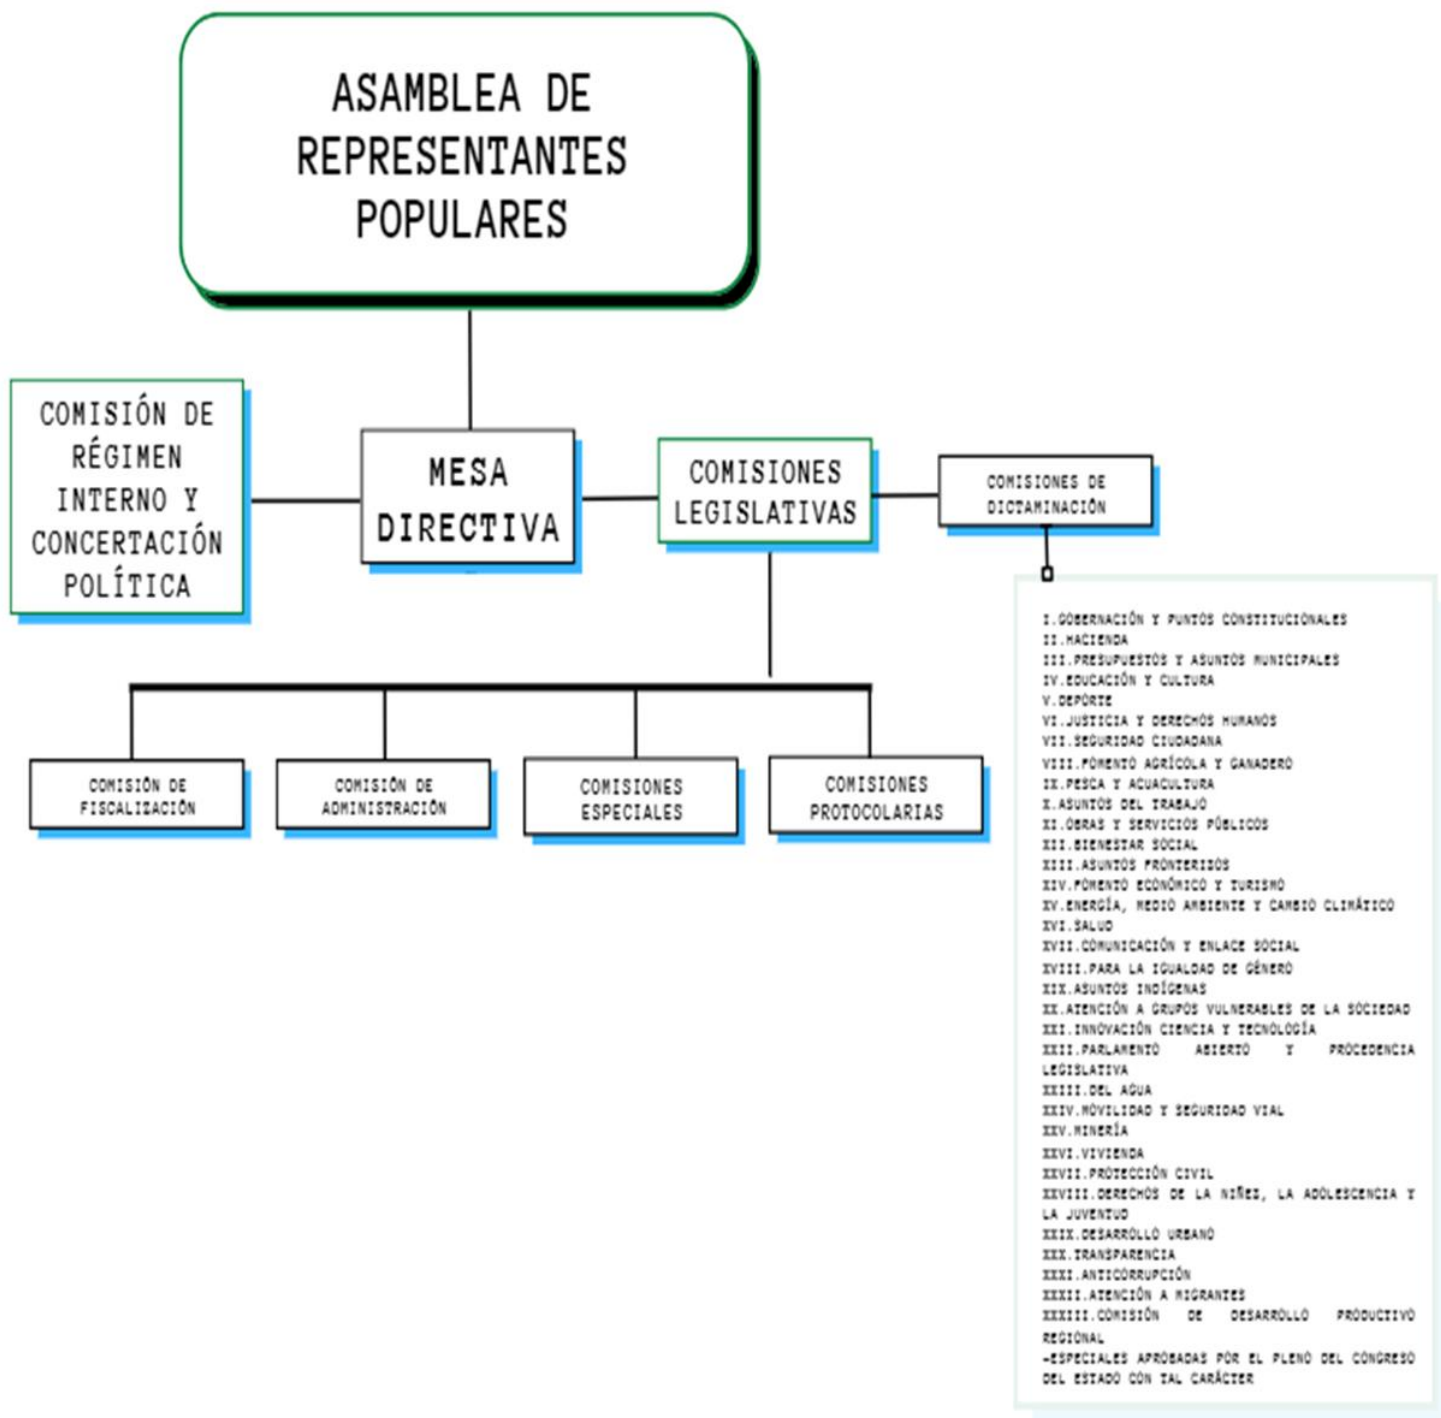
ASAMBLEA DE REPRESENTANTES POPULARES

COMISIÓN DE RÉGIMEN INTERNO Y CONCERTACIÓN POLÍTICA

MESA DIRECTIVA

COMISIONES LEGISLATIVAS

COMISIONES DE DICTAMINACIÓN

COMISIÓN DE FISCALIZACIÓN

COMISIÓN DE ADMINISTRACIÓN

COMISIONES ESPECIALES

COMISIONES PROTOCOLARIAS

I.GOBERNACIÓN Y PUNTOS CONSTITUCIONALES
II.HACIENDA
III.PRESUPUESTOS Y ASUNTOS MUNICIPALES
IV.EDUCACIÓN Y CULTURA
V.DEPORTE
VI.JUSTICIA Y DERECHOS HUMANOS
VII.SEGURIDAD CIUDADANA
VIII.FOMENTO AGRÍCOLA Y GANADERO
IX.PESCA Y ACUACULTURA
X.ASUNTOS DEL TRABAJO
XI.OBRAS Y SERVICIOS PÚBLICOS
XII.BIENESTAR SOCIAL
XIII.ASUNTOS FRONTERIZOS
XIV.FOMENTO ECONÓMICO Y TURISMO
XV.ENERGÍA, MEDIO AMBIENTE Y CAMBIO CLIMÁTICO
XVI.SALUD
XVII.COMUNICACIÓN Y ENLACE SOCIAL
XVIII.PARA LA IGUALDAD DE GÉNERO
XIX.ASUNTOS INDÍGENAS
XX.ATENCIÓN A GRUPOS VULNERABLES DE LA SOCIEDAD
XXI.INNOVACIÓN CIENCIA Y TECNOLOGÍA
XXII.PARLAMENTO ABIERTO Y PROCEDENCIA LEGISLATIVA
XXIII.DEL AGUA
XXIV.MOVILIDAD Y SEGURIDAD VIAL
XXV.MINERÍA
XXVI.VIVIENDA
XXVII.PROTECCIÓN CIVIL
XXVIII.DERECHOS DE LA NIÑEZ, LA ADOLESCENCIA Y LA JUVENTUD
XXIX.DESARROLLO URBANO
XXX.TRANSPARENCIA
XXXI.ANTICORRUPCIÓN
XXXII.ATENCIÓN A MIGRANTES
XXXIII.COMISIÓN DE DESARROLLO PRODUCTIVO REGIONAL
-ESPECIALES APROBADAS POR EL PLENO DEL CONGRESO DEL ESTADO CON TAL CARÁCTER